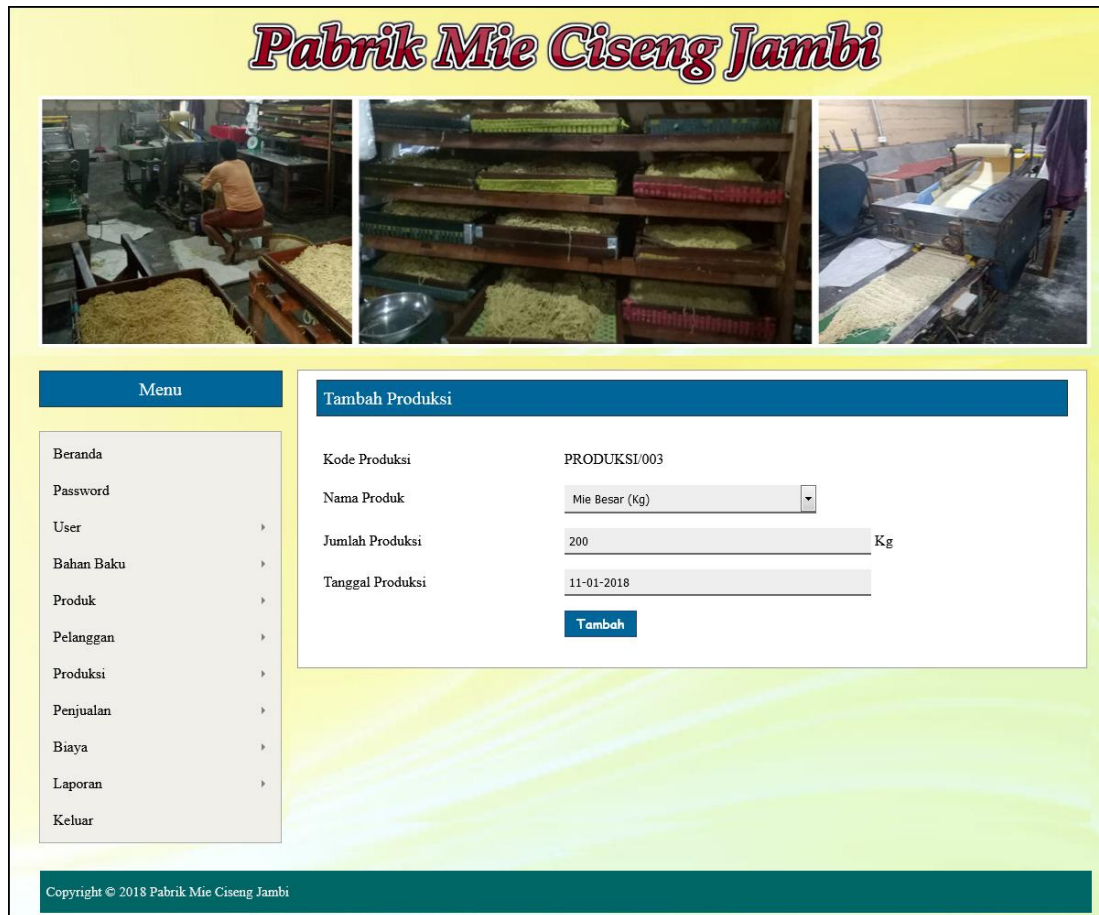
Pabrik Mie Ciseng Jambi

Menu

Beranda
Password
User
Bahan Baku
Produk
Pelanggan
Produksi
Penjualan
Biaya
Laporan
Keluar

Tambah Produksi

Kode Produksi PRODUKSI/003
Nama Produk Mie Besar (Kg)
Jumlah Produksi 200 Kg
Tanggal Produksi 11-01-2018
Tambah

Copyright © 2018 Pabrik Mie Ciseng Jambi